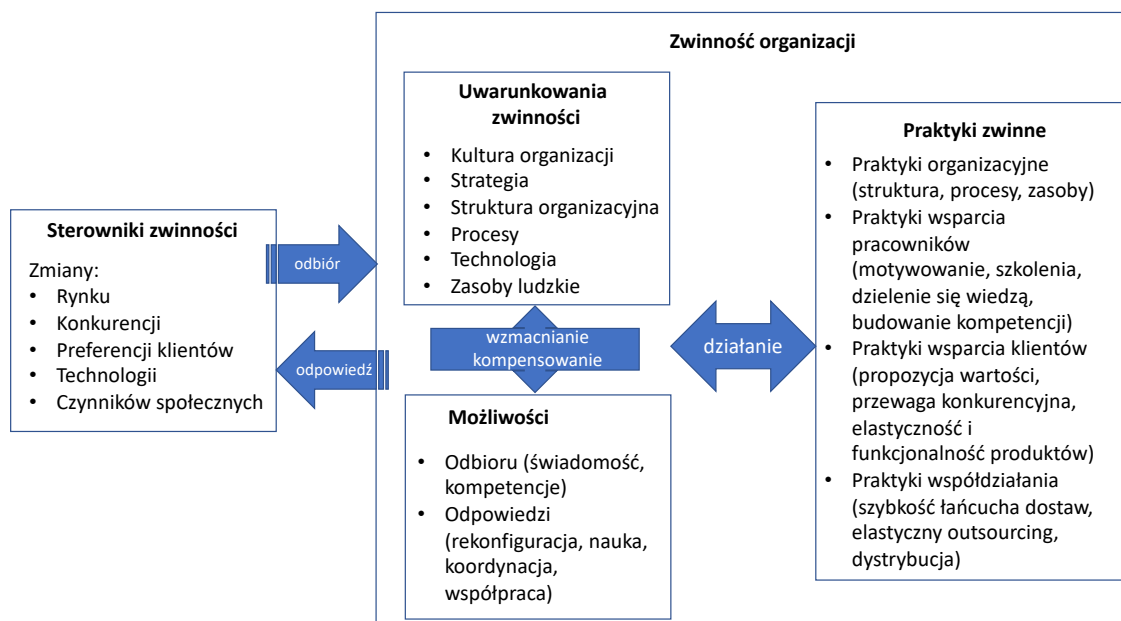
Zwinność organizacji

Sterowniki zwinności

Zmiany:
- Rynku
- Konkurencji
- Preferencji klientów
- Technologii
- Czynników społecznych

odbiór

odpowiedź

Uwarunkowania zwinności

- Kultura organizacji
- Strategia
- Struktura organizacyjna
- Procesy
- Technologia
- Zasoby ludzkie

wzmacnianie kompensowanie

Możliwości

- Odbioru (świadomość, kompetencje)
- Odpowiedzi (rekonfiguracja, nauka, koordynacja, współpraca)

działanie

Praktyki zwinne

- Praktyki organizacyjne (struktura, procesy, zasoby)
- Praktyki wsparcia pracowników (motywowanie, szkolenia, dzielenie się wiedzą, budowanie kompetencji)
- Praktyki wsparcia klientów (propozycja wartości, przewaga konkurencyjna, elastyczność i funkcjonalność produktów)
- Praktyki współdziałania (szybkość łańcucha dostaw, elastyczny outsourcing, dystrybucja)